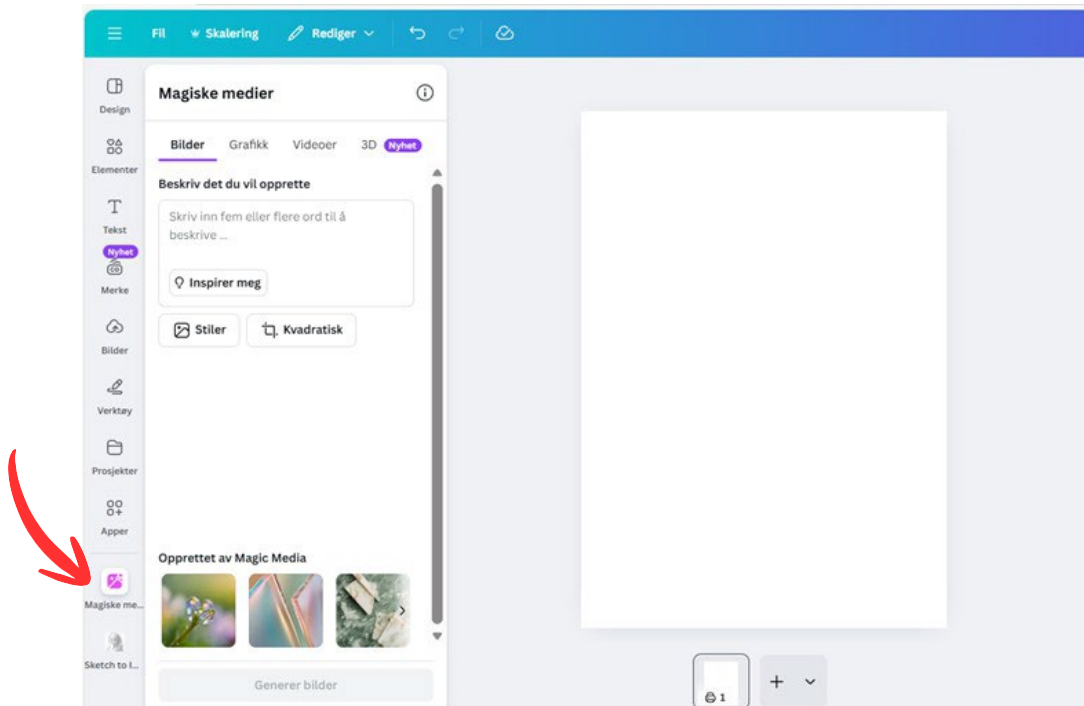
Fil Skalering Rediger

Design
Elementer
Tekst
Nyhet
Merke
Bilder
Verktøy
Prosjekter
Apper
Magiske me...
Sketch to I...

Magiske medier

Bilder Grafikk Videoer 3D Nyhet

Beskriv det du vil opprette

Skriv inn fem eller flere ord til å beskrive ...

Inspirer meg

Stiler Kvadratisk

Opprettet av Magic Media

Generer bilder

1